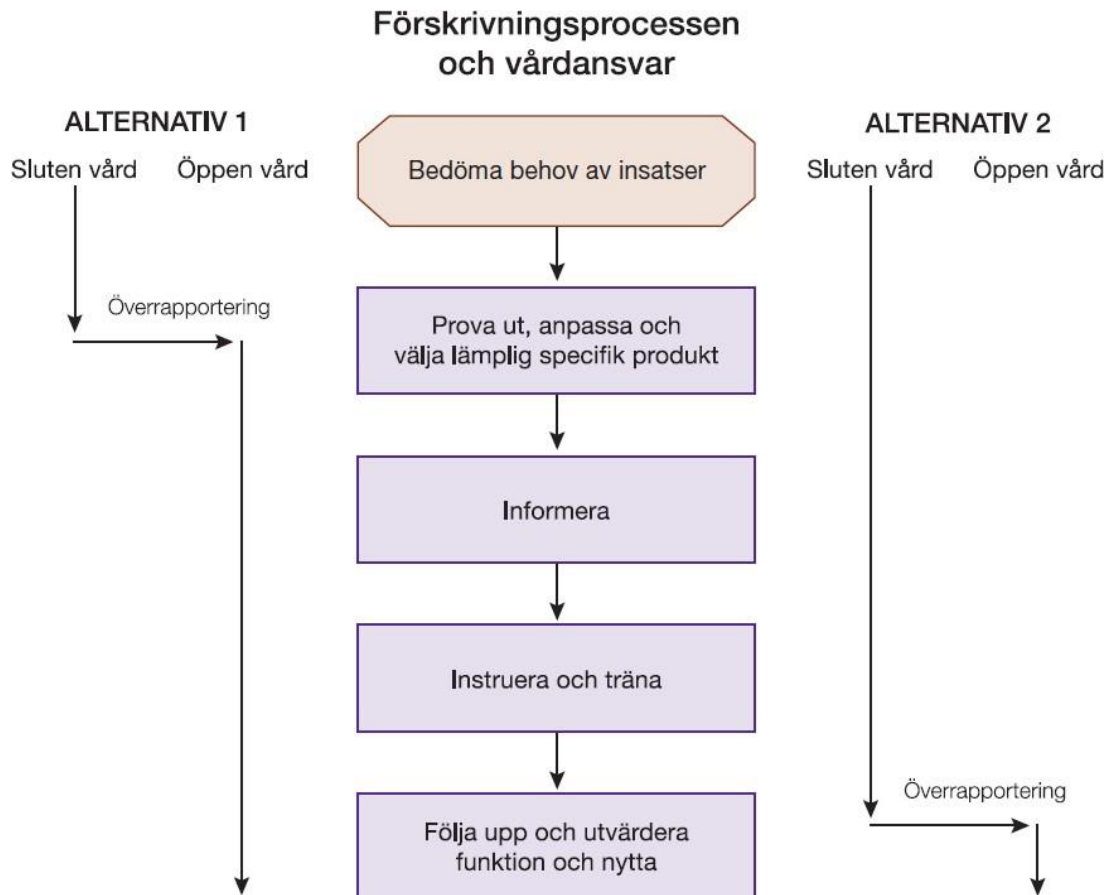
Förskrivningsprocessen och vårdansvar

ALTERNATIV 1

Sluten vård

Öppen vård

Överrapportering

Bedöma behov av insatser

Prova ut, anpassa och välja lämplig specifik produkt

Informera

Instruera och träna

Följa upp och utvärdera funktion och nytta

ALTERNATIV 2

Sluten vård

Öppen vård

Överrapportering